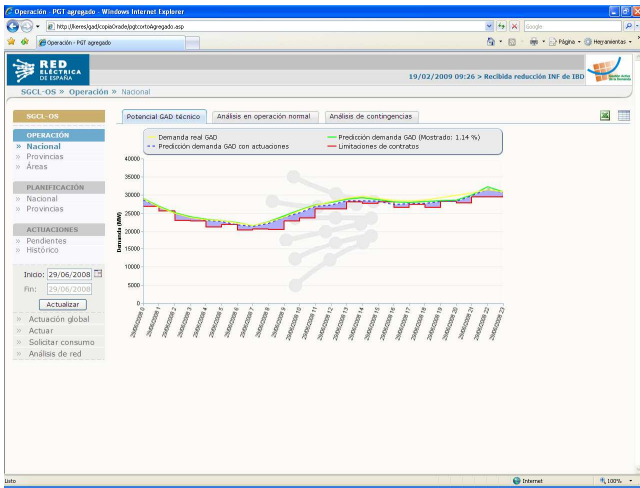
Operación - PGT agregado - Windows Internet Explorer

http://iberes/gad/copia0rade/pgtcortoAgregado.asp

Google

Operación - PGT agregado

Página · Herramientas ·

RED ELÉCTRICA DE ESPAÑA

19/02/2009 09:26 > Recibida reducción INF de IBD

SGCL-OS » Operación » Nacional

SGCL-OS

OPERACIÓN
» Nacional
» Provincias
» Áreas

PLANIFICACIÓN
» Nacional
» Provincias

ACTUACIONES
» Pendientes
» Histórico

Inicio: 29/06/2008
Fin: 29/06/2008
Actualizar

» Actuación global
» Actuar
» Solicitar consumo
» Análisis de red

Potencial GAD técnico | Análisis en operación normal | Análisis de contingencias

Demanda real GAD
Predicción demanda GAD con actuaciones
Predicción demanda GAD (Mostrado: 1.14 %)
Limitaciones de contratos

Demanda (MW)

40000
35000
30000
25000
20000
15000
10000
5000
0

29/06/2008 0
29/06/2008 1
29/06/2008 2
29/06/2008 3
29/06/2008 4
29/06/2008 5
29/06/2008 6
29/06/2008 7
29/06/2008 8
29/06/2008 9
29/06/2008 10
29/06/2008 11
29/06/2008 12
29/06/2008 13
29/06/2008 14
29/06/2008 15
29/06/2008 16
29/06/2008 17
29/06/2008 18
29/06/2008 19
29/06/2008 20
29/06/2008 21
29/06/2008 22
29/06/2008 23

Listo
Internet
100%